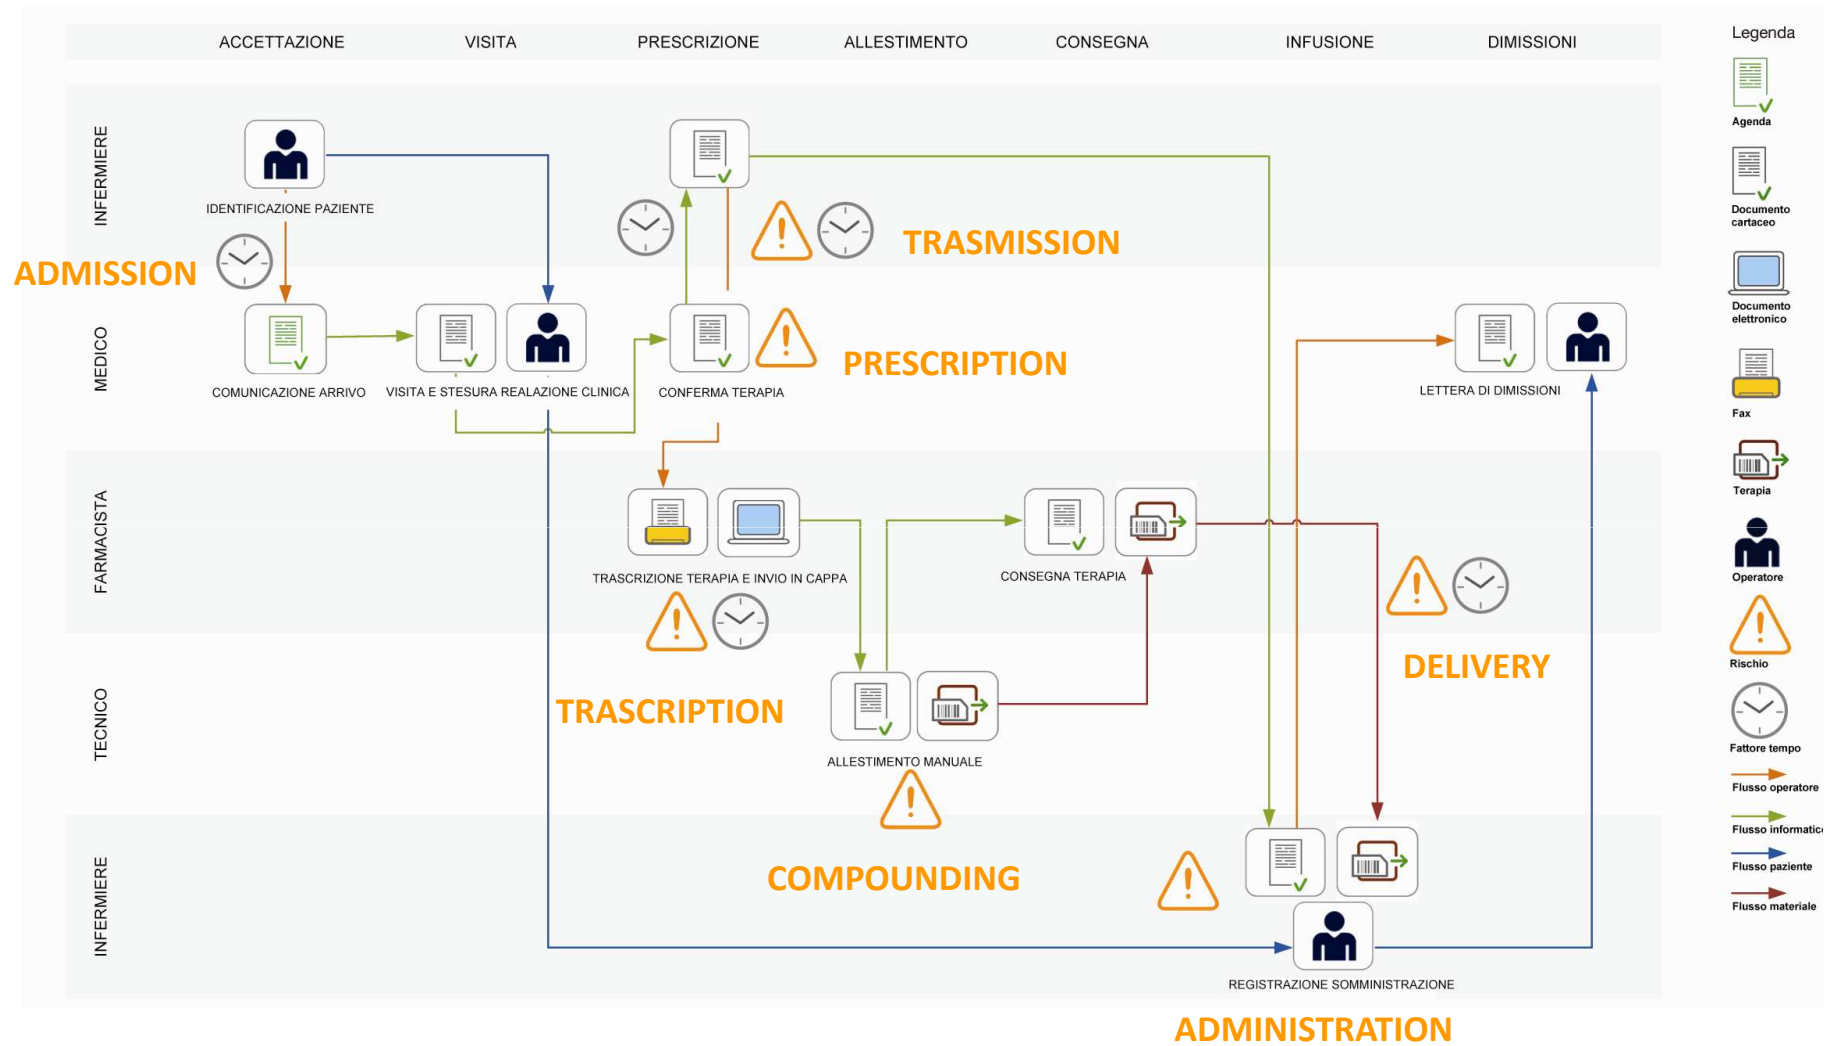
ACCETTAZIONE VISITA PRESCRIZIONE ALLESTIMENTO CONSEGNA INFUSIONE DIMISSIONI

Legenda
Agenda
Documento cartaceo
Documento elettronico
Fax
Terapia
Operatore
Rischio
Fattore tempo
Flusso operatore
Flusso informatic
Flusso paziente
Flusso materiale

INFERMIERE
MEDICO
FARMACISTA
TECNICO
INFERMIERE

IDENTIFICAZIONE PAZIENTE
ADMISSION
TRASMISSION
COMUNICAZIONE ARRIVO
VISITA E STESURA REALAZIONE CLINICA
CONFERMA TERAPIA
PRESCRIPTION
LETTERA DI DIMISSIONI
TRASCRIZIONE TERAPIA E INVIO IN CAPPA
CONSEGNA TERAPIA
DELIVERY
TRASCRIPTION
ALLESTIMENTO MANUALE
COMPOUNDING
REGISTRAZIONE SOMMINISTRAZIONE
ADMINISTRATION